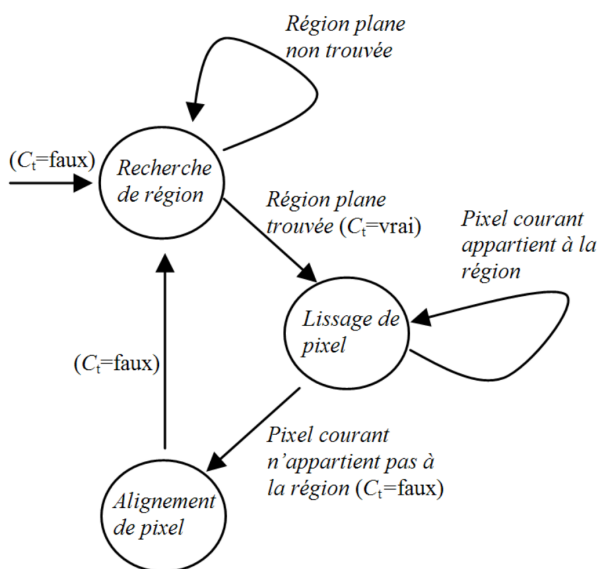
Région plane non trouvée

($C_t$=faux)

Recherche de région

Région plane trouvée ($C_t$=vrai)

Pixel courant appartient à la région

Lissage de pixel

($C_t$=faux)

Pixel courant n'appartient pas à la région ($C_t$=faux)

Alignement de pixel